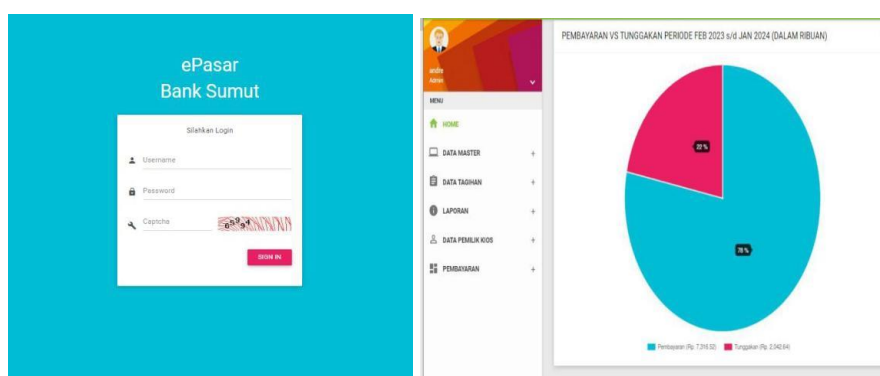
ePasar
Bank Sumut

Silahkan Login

Username

Password

Captcha

6594

SIGN IN

andre
Admin

MENU

HOME

DATA MASTER +

DATA TAGIHAN +

LAPORAN +

DATA PEMILIK KIOS +

PEMBAYARAN +

PEMBAYARAN VS TUNGGAKAN PERIODE FEB 2023 s/d JAN 2024 (DALAM RIBUAN)

22 %

78 %

Pembayaran (Rp. 7,316.02) Tunggakan (Rp. 2,042.64)